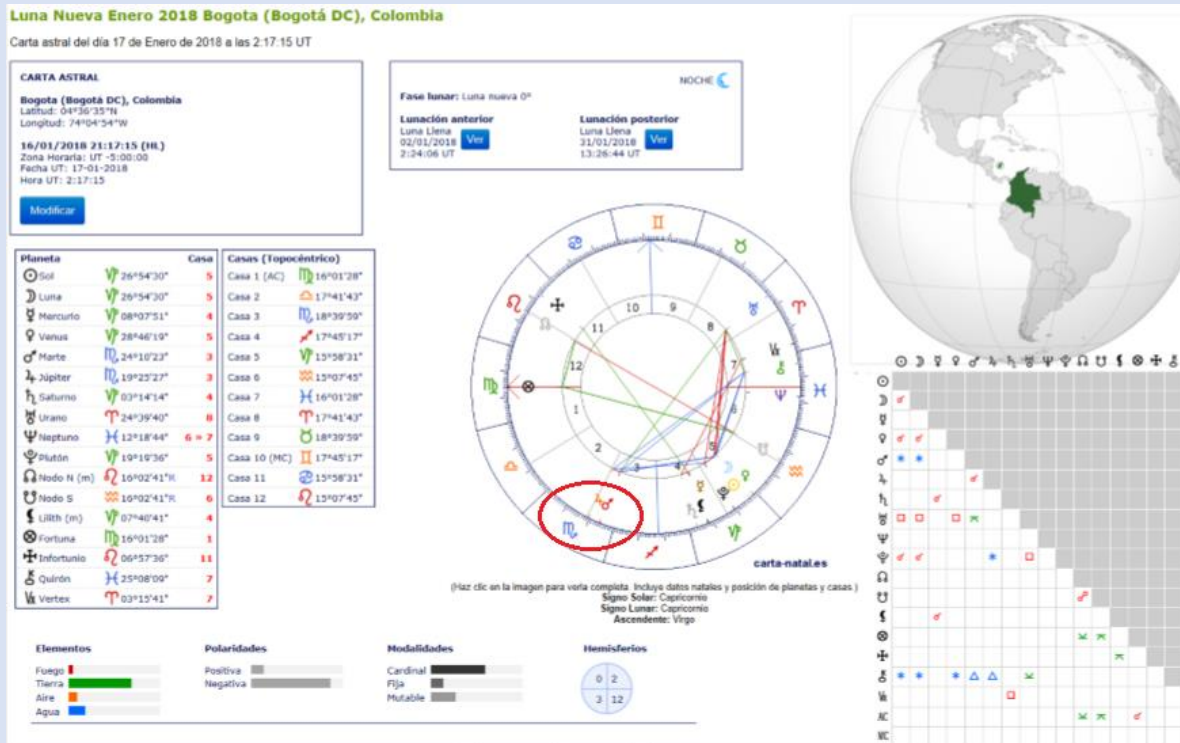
Luna Nueva Enero 2018 Bogota (Bogotá DC), Colombia

Carta astral del día 17 de Enero de 2018 a las 2:17:15 UT

CARTA ASTRAL

Bogota (Bogotá DC), Colombia
Latitud: 04°36'35"N
Longitud: 74°04'54"W

16/01/2018 21:17:15 (HL)
Zona Horaria: UT -5:00:00
Fecha UT: 17-01-2018
Hora UT: 2:17:15

Modificar

NOCHE

Fase lunar: Luna nueva 0°

Lunación anterior
Luna Llena
02/01/2018
2:24:06 UT
Ver

Lunación posterior
Luna Llena
31/01/2018
13:26:44 UT
Ver

| Planeta | | Casa |
|---|---|---|
| Sol | ♑ 26°54'30" | 5 |
| Luna | ♑ 26°54'30" | 5 |
| Mercurio | ♑ 08°07'51" | 4 |
| Venus | ♑ 28°46'19" | 5 |
| Marte | ♏ 24°10'23" | 3 |
| Júpiter | ♏ 19°25'27" | 3 |
| Saturno | ♑ 03°14'14" | 4 |
| Urano | ♈ 24°39'40" | 8 |
| Neptuno | ♓ 12°18'44" | 6 = 7 |
| Plutón | ♑ 19°19'36" | 5 |
| Nodo N (m) | ♌ 16°02'41"R | 12 |
| Nodo S | ♒ 16°02'41"R | 6 |
| Lilith (m) | ♑ 07°40'41" | 4 |
| Fortuna | ♍ 16°01'28" | 1 |
| Infortunio | ♌ 06°57'36" | 11 |
| Quirón | ♓ 25°08'09" | 7 |
| Vertex | ♈ 03°15'41" | 7 |

| Casas (Topocéntrico) | |
|---|---|
| Casa 1 (AC) | ♍ 16°01'28" |
| Casa 2 | ♎ 17°41'43" |
| Casa 3 | ♏ 18°39'50" |
| Casa 4 | ♐ 17°45'17" |
| Casa 5 | ♑ 15°58'31" |
| Casa 6 | ♒ 15°07'45" |
| Casa 7 | ♓ 16°01'28" |
| Casa 8 | ♈ 17°41'43" |
| Casa 9 | ♉ 18°39'50" |
| Casa 10 (MC) | ♊ 17°45'17" |
| Casa 11 | ♋ 15°58'31" |
| Casa 12 | ♌ 15°07'45" |

10 9 11 8 12 7 1 2 3 4 5 6

carta-natal.es

(Haz clic en la imagen para verla completa. Incluye datos natales y posición de planetas y casas.)
Signo Solar: Capricornio
Signo Lunar: Capricornio
Ascendente: Virgo

Elementos
Fuego
Tierra
Aire
Agua

Polaridades
Positiva
Negativa

Modalidades
Cardinal
Fija
Mutable

Hemisferios
0 2
3 12

AC
MC